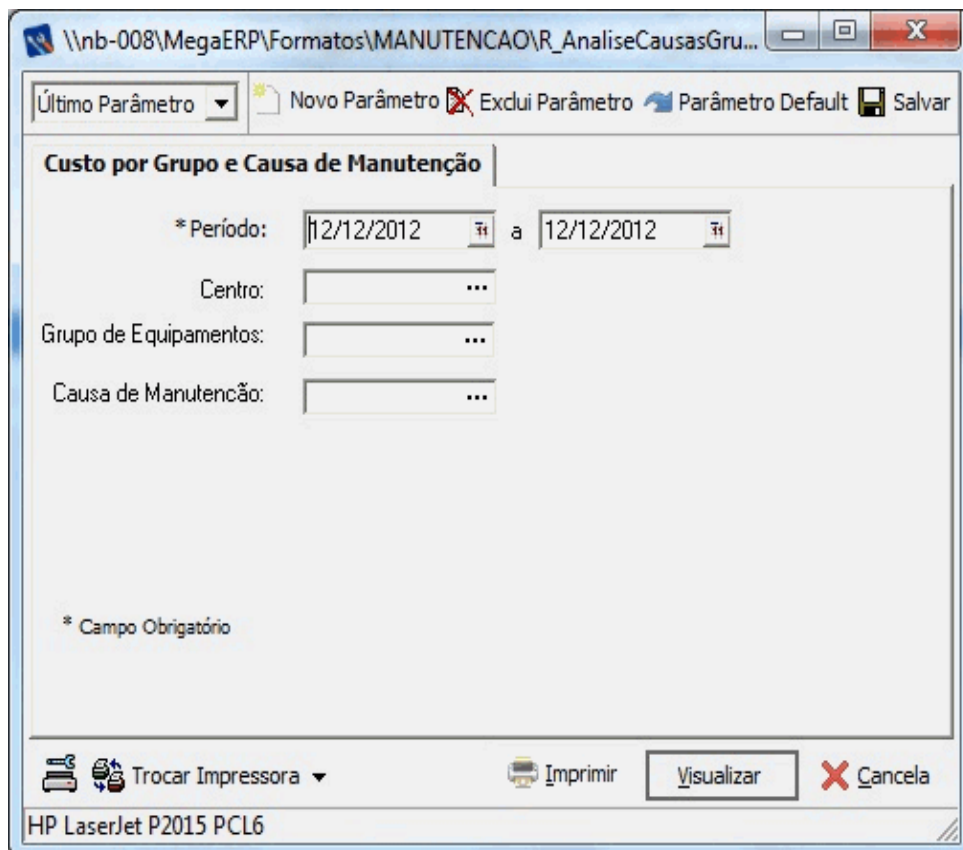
\\nb-008\MegaERP\Formatos\MANUTENCAO\R_AnaliseCausasGru...

Último Parâmetro
Novo Parâmetro
Exclui Parâmetro
Parâmetro Default
Salvar

Custo por Grupo e Causa de Manutenção

* Período: 12/12/2012 a 12/12/2012

Centro: ...

Grupo de Equipamentos: ...

Causa de Manutencão: ...

* Campo Obrigatório

Trocar Impressora
Imprimir
Visualizar
Cancela

HP LaserJet P2015 PCL6